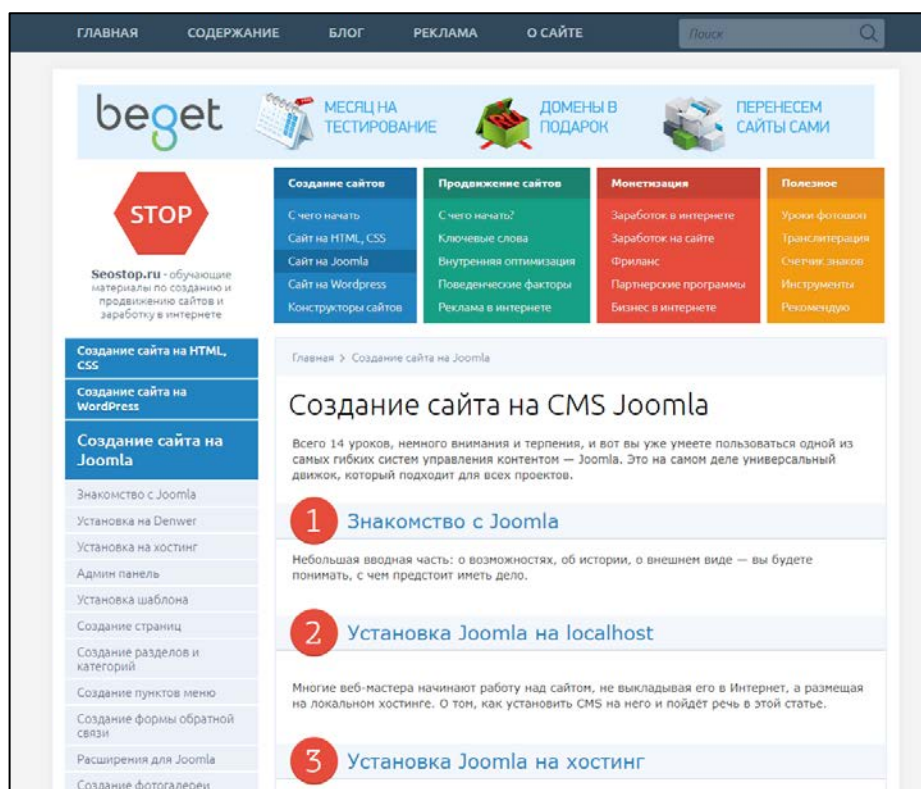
ГЛАВНАЯ СОДЕРЖАНИЕ БЛОГ РЕКЛАМА О САЙТЕ Поиск

beget МЕСЯЦ НА ТЕСТИРОВАНИЕ ДОМЕНЫ В ПОДАРОК ПЕРЕНЕСЕМ САЙТЫ САМИ

STOP

Seostop.ru - обучающие материалы по созданию и продвижению сайтов и заработку в интернете

| Создание сайтов | Продвижение сайтов | Монетизация | Полезное |
|---|---|---|---|
| С чего начать | С чего начать? | Заработок в интернете | Уроки фотошоп |
| Сайт на HTML, CSS | Ключевые слова | Заработок на сайте | Транслитерация |
| Сайт на Joomla | Внутренняя оптимизация | Фриланс | Счетчик знаков |
| Сайт на Wordpress | Поведенческие факторы | Партнерские программы | Инструменты |
| Конструкторы сайтов | Реклама в интернете | Бизнес в интернете | Рекомендую |

Создание сайта на HTML, CSS
Создание сайта на WordPress
Создание сайта на Joomla
Знакомство с Joomla
Установка на Denwer
Установка на хостинг
Админ панель
Установка шаблона
Создание страниц
Создание разделов и категорий
Создание пунктов меню
Создание формы обратной связи
Расширения для Joomla
Создание фотогалереи

Главная > Создание сайта на Joomla

Создание сайта на CMS Joomla

Всего 14 уроков, немного внимания и терпения, и вот вы уже умеете пользоваться одной из самых гибких систем управления контентом — Joomla. Это на самом деле универсальный движок, который подходит для всех проектов.

1 Знакомство с Joomla

Небольшая вводная часть: о возможностях, об истории, о внешнем виде — вы будете понимать, с чем предстоит иметь дело.

2 Установка Joomla на localhost

Многие веб-мастера начинают работу над сайтом, не выкладывая его в Интернет, а размещая на локальном хостинге. О том, как установить CMS на него и пойдет речь в этой статье.

3 Установка Joomla на хостинг